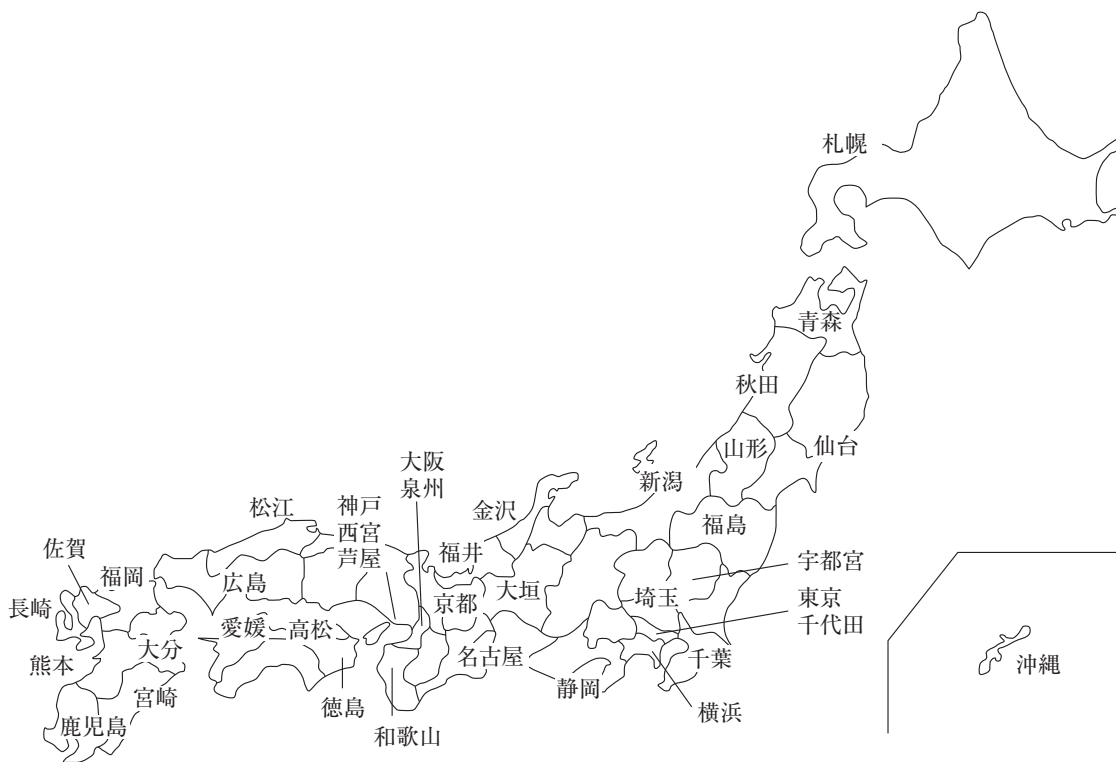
札幌

青森

秋田

山形

仙台

新潟

福島

宇都宮

埼玉

東京
千代田

千葉

横浜

静岡

名古屋

大垣

金沢

福井

京都

大阪
泉州

神戸
西宮
芦屋

和歌山

徳島

高松

愛媛

広島

松江

福岡

佐賀

長崎

熊本

大分

宮崎

鹿児島

沖縄